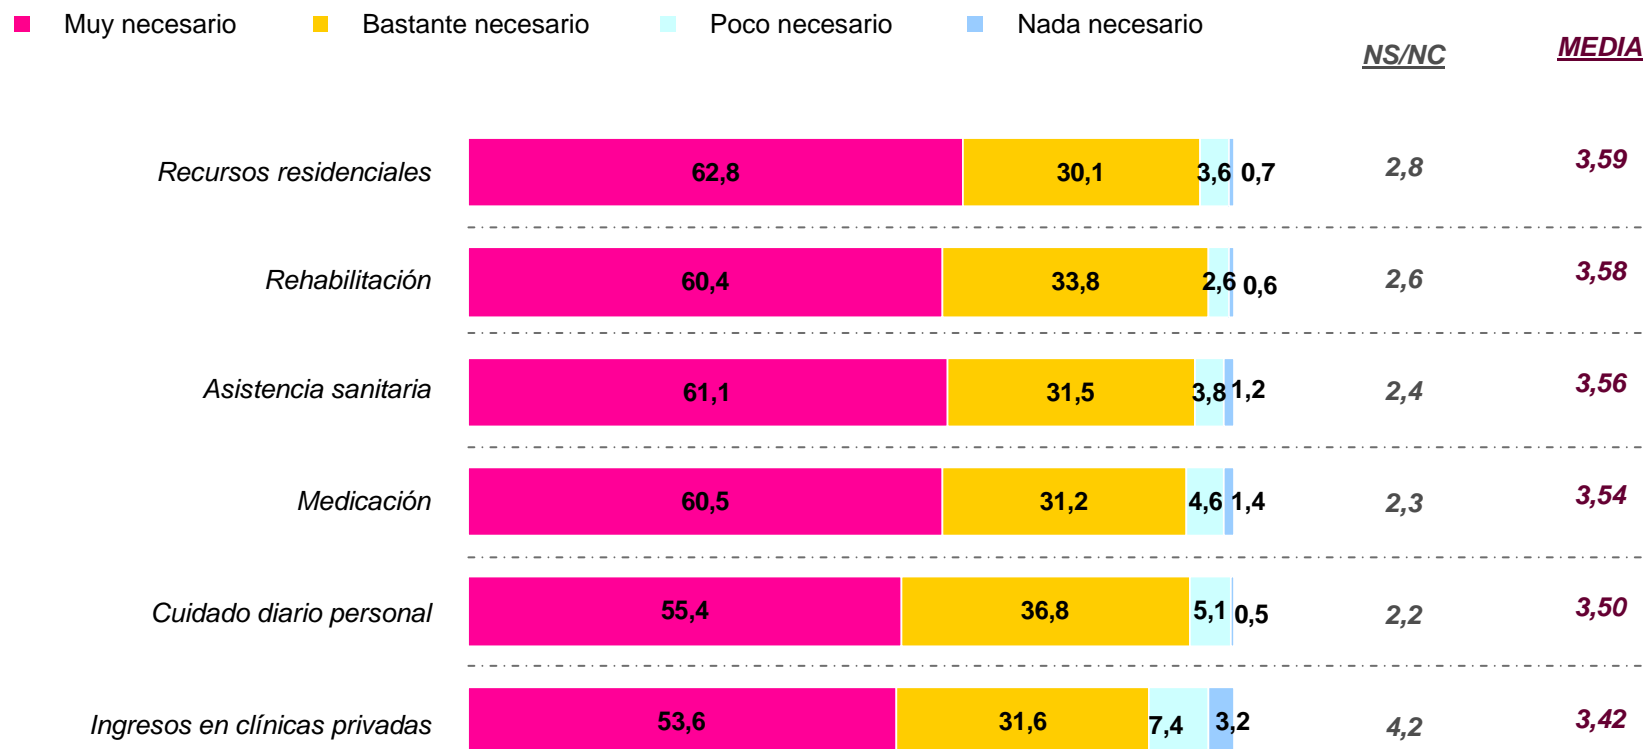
Muy necesario Bastante necesario Poco necesario Nada necesario

NS/NC MEDIA

| | Muy necesario | Bastante necesario | Poco necesario | Nada necesario | NS/NC | MEDIA |
|---|---|---|---|---|---|---|
| Recursos residenciales | 62,8 | 30,1 | 3,6 | 0,7 | 2,8 | 3,59 |
| Rehabilitación | 60,4 | 33,8 | 2,6 | 0,6 | 2,6 | 3,58 |
| Asistencia sanitaria | 61,1 | 31,5 | 3,8 | 1,2 | 2,4 | 3,56 |
| Medicación | 60,5 | 31,2 | 4,6 | 1,4 | 2,3 | 3,54 |
| Cuidado diario personal | 55,4 | 36,8 | 5,1 | 0,5 | 2,2 | 3,50 |
| Ingresos en clínicas privadas | 53,6 | 31,6 | 7,4 | 3,2 | 4,2 | 3,42 |